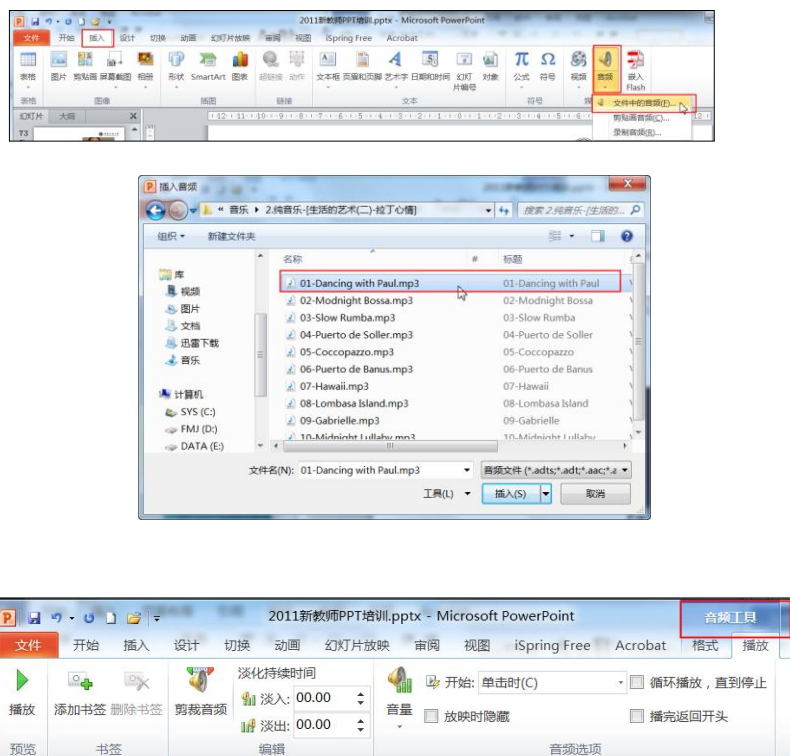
2011新教师PPT培训.pptx - Microsoft PowerPoint

文件 开始 插入 设计 切换 动画 幻灯片放映 审阅 视图 iSpring Free Acrobat

表格 图片 剪贴画 屏幕截图 相册 形状 SmartArt 图表 超链接 动作 文本框 页眉和页脚 艺术字 日期和时间 幻灯片编号 对象 公式 符号 视频 音频 嵌入 Flash

表格 图像 插图 链接 文本 符号

幻灯片 大纲

文件中的音频(F)...
剪贴画音频(C)...
录制音频(R)...

插入音频

« 音乐 ▸ 2.纯音乐-[生活的艺术(二)-拉丁心情]

搜索 2.纯音乐-[生活的...

组织 ▾ 新建文件夹

库
视频
图片
文档
迅雷下载
音乐

计算机
SYS (C:)
FMJ (D:)
DATA (E:)

| 名称 | # | 标题 |
|---|---|---|
| 01-Dancing with Paul.mp3 | | 01-Dancing with Paul |
| 02-Modnight Bossa.mp3 | | 02-Modnight Bossa |
| 03-Slow Rumba.mp3 | | 03-Slow Rumba |
| 04-Puerto de Soller.mp3 | | 04-Puerto de Soller |
| 05-Coccopazzo.mp3 | | 05-Coccopazzo |
| 06-Puerto de Banus.mp3 | | 06-Puerto de Banus |
| 07-Hawaii.mp3 | | 07-Hawaii |
| 08-Lombasa Island.mp3 | | 08-Lombasa Island |
| 09-Gabrielle.mp3 | | 09-Gabrielle |
| 10-Midnight Lullaby.mp3 | | 10-Midnight Lullaby |

文件名(N): 01-Dancing with Paul.mp3
音频文件 (*.adts;*.adt;*.aac;*.a
工具(L) ▾ 插入(S) 取消

2011新教师PPT培训.pptx - Microsoft PowerPoint
音频工具

文件 开始 插入 设计 切换 动画 幻灯片放映 审阅 视图 iSpring Free Acrobat 格式 播放

播放 添加书签 删除书签 剪裁音频 淡化持续时间 淡入: 00.00 淡出: 00.00 音量 开始: 单击时(C) 放映时隐藏 循环播放，直到停止 播完返回开头

预览 书签 编辑 音频选项